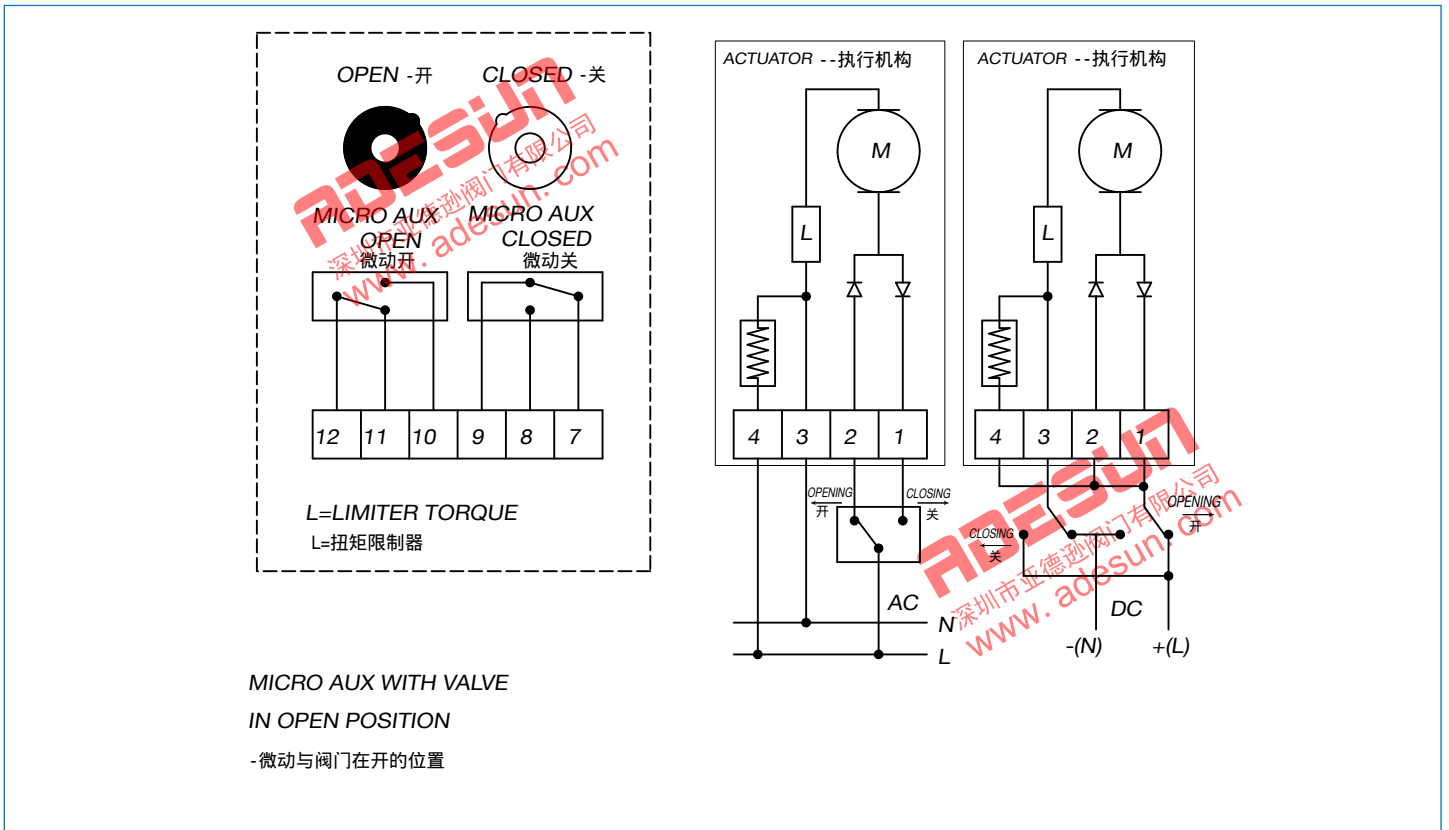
OPEN -开
CLOSED -关

MICRO AUX OPEN
微动开
MICRO AUX CLOSED
微动关

| 12 | 11 | 10 | 9 | 8 | 7 |
|---|---|---|---|---|---|

L=LIMITER TORQUE
L=扭矩限制器

ACTUATOR --执行机构

M

L

| 4 | 3 | 2 | 1 |
|---|---|---|---|

OPENING 开
CLOSING 关

AC
N
L

ACTUATOR --执行机构

M

L

| 4 | 3 | 2 | 1 |
|---|---|---|---|

CLOSING 关
OPENING 开

DC
-(N)
+(L)

MICRO AUX WITH VALVE
IN OPEN POSITION
-微动与阀门在开的位置

ADESUN
深圳市亚德逊阀门有限公司
www.adesun.com
ADESUN
深圳市亚德逊阀门有限公司
www.adesun.com